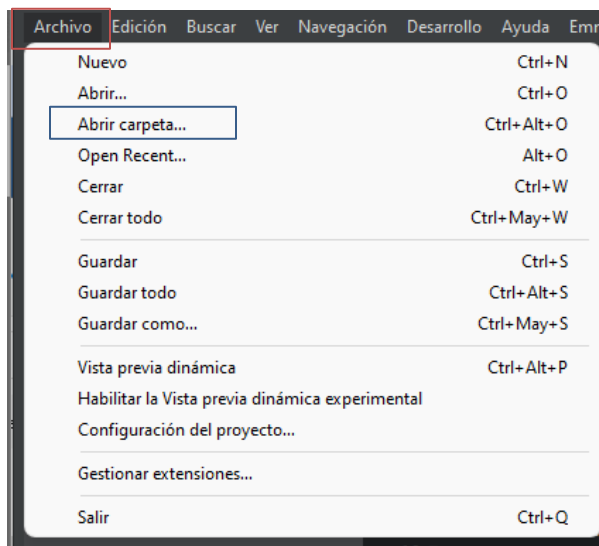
Archivo Edición Buscar Ver Navegación Desarrollo Ayuda Emr

Nuevo Ctrl+N
Abrir... Ctrl+O
Abrir carpeta... Ctrl+Alt+O
Open Recent... Alt+O
Cerrar Ctrl+W
Cerrar todo Ctrl+May+W

Guardar Ctrl+S
Guardar todo Ctrl+Alt+S
Guardar como... Ctrl+May+S

Vista previa dinámica Ctrl+Alt+P
Habilitar la Vista previa dinámica experimental
Configuración del proyecto...

Gestionar extensiones...

Salir Ctrl+Q